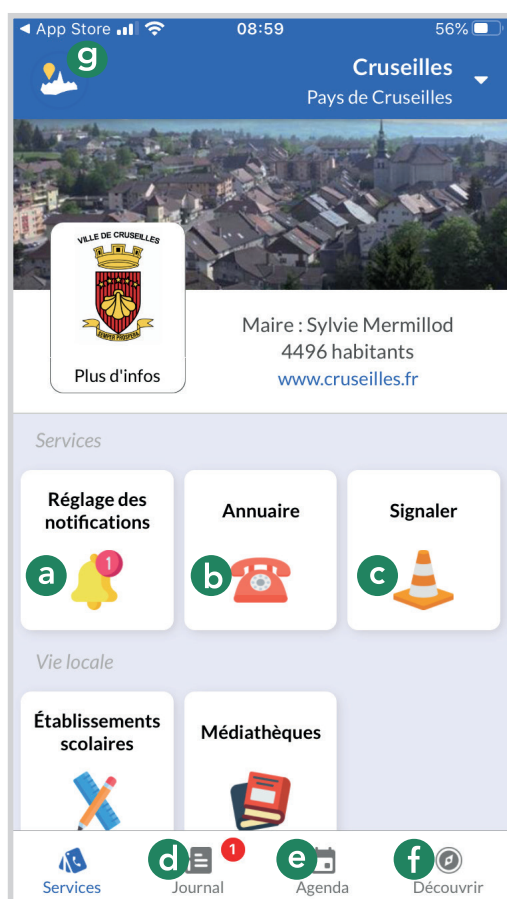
◀ App Store 08:59 56%

g

Cruseilles
Pays de Cruseilles

VILLE DE CRUSEILLES
SEMPER PROSPERE

Plus d'infos

Maire : Sylvie Mermillod
4496 habitants
www.cruseilles.fr

Services

Réglage des notifications
a 1

Annuaire
b

Signaler
c

Vie locale

Établissements scolaires

Médiathèques

Services
d 1 Journal
e Agenda
f Découvrir